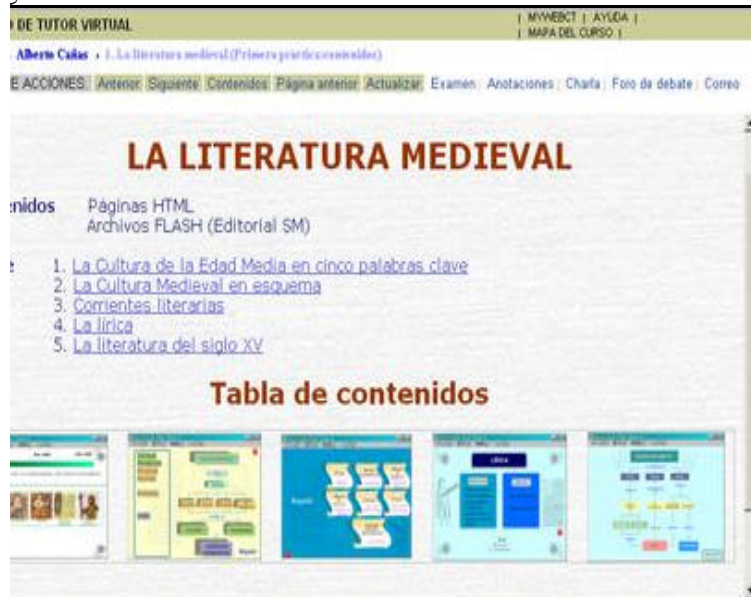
DE TUTOR VIRTUAL

| MYWEBCT | AYUDA |
| MAPA DEL CURSO |

Alberto Cañas › 1. La literatura medieval (Primera parte contenidos)

E ACCIONES Anterior Siguiente Contenidos Página anterior Actualizar Examen Anotaciones Charla Foro de debate Correo

LA LITERATURA MEDIEVAL

nidos Páginas HTML
Archivos FLASH (Editorial SM)

1. La Cultura de la Edad Media en cinco palabras clave
2. La Cultura Medieval en esquema
3. Corrientes literarias
4. La lírica
5. La literatura del siglo XV

Tabla de contenidos